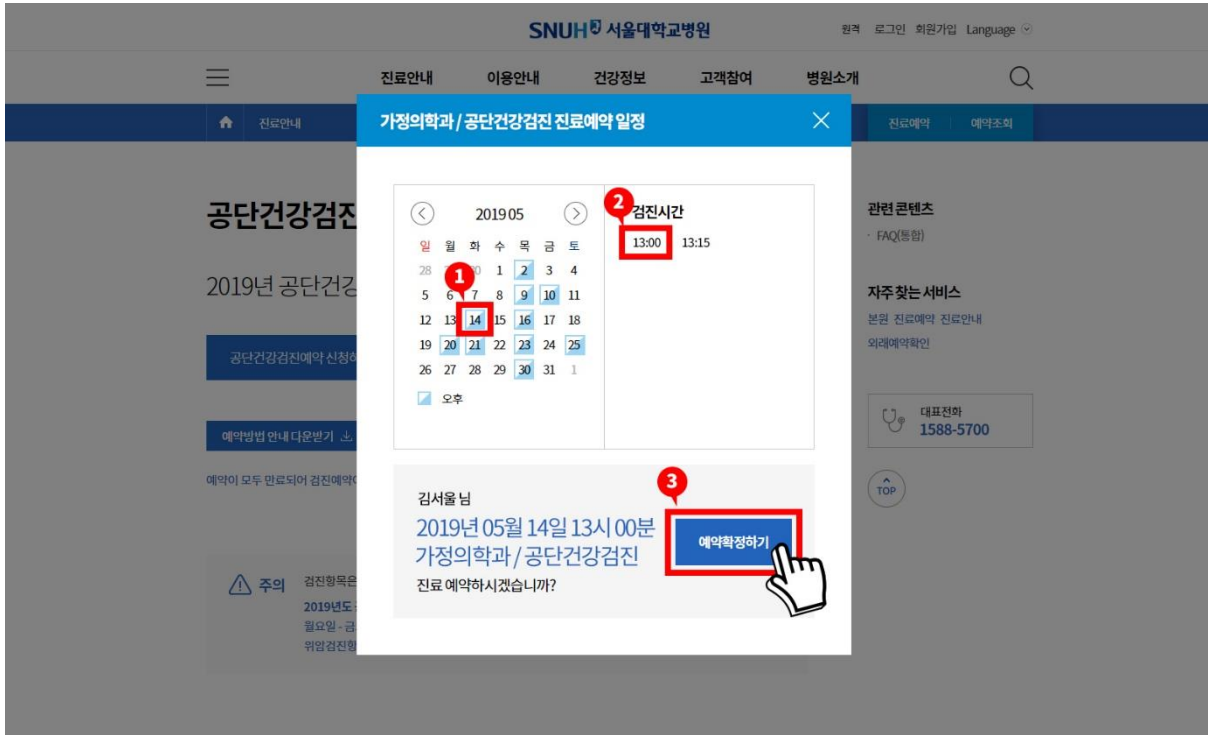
SNUH 서울대학교병원

원격 로그인 회원가입 Language

진료안내 이용안내 건강정보 고객참여 병원소개

진료안내

진료예약 예약조회

공단건강검진

2019년 공단건강

공단건강검진예약 신청하

예약방법 안내 다운받기

예약이 모두 만료되어 검진예약

주의 검진항목은
2019년도
월요일 - 금
위암검진항

가정의학과 / 공단건강검진 진료예약 일정

2019 05

| 일 | 월 | 화 | 수 | 목 | 금 | 토 |
|---|---|---|---|---|---|---|
| 28 | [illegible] | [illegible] | 1 | 2 | 3 | 4 |
| 5 | 6 | 7 | 8 | 9 | 10 | 11 |
| 12 | 13 | 14 | 15 | 16 | 17 | 18 |
| 19 | 20 | 21 | 22 | 23 | 24 | 25 |
| 26 | 27 | 28 | 29 | 30 | 31 | 1 |

오후

1

2

검진시간

13:00 13:15

3

김서울 님
2019년 05월 14일 13시 00분
가정의학과 / 공단건강검진
진료 예약하시겠습니까?

예약확정하기

관련 콘텐츠
FAQ(통합)

자주 찾는 서비스
본원 진료예약 진료안내
외래예약확인

대표전화
1588-5700

TOP